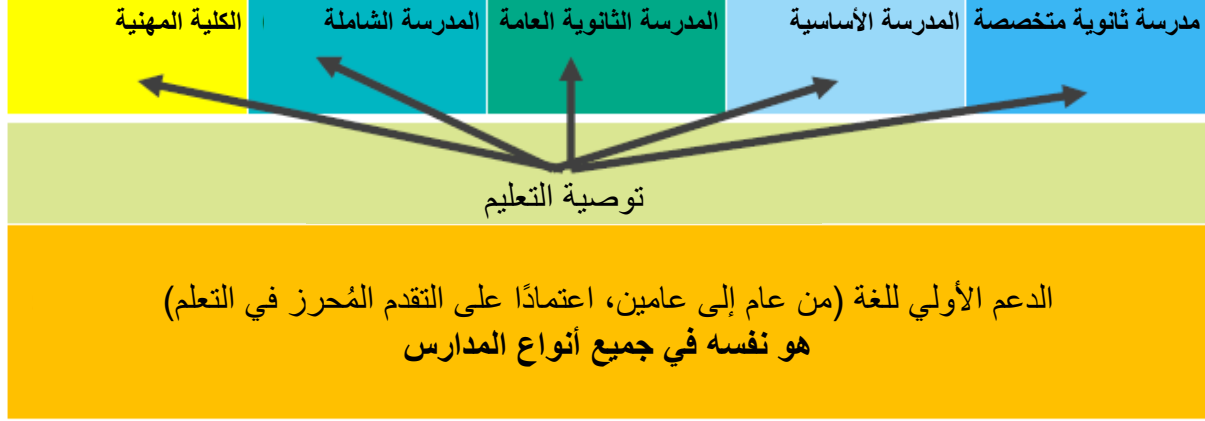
مدرسة ثانوية متخصصة

المدرسة الأساسية

المدرسة الثانوية العامة

المدرسة الشاملة

الكلية المهنية

توصية التعليم

الدعم الأولي للغة (من عام إلى عامين، اعتمادًا على التقدم المُحرز في التعلم)
هو نفسه في جميع أنواع المدارس